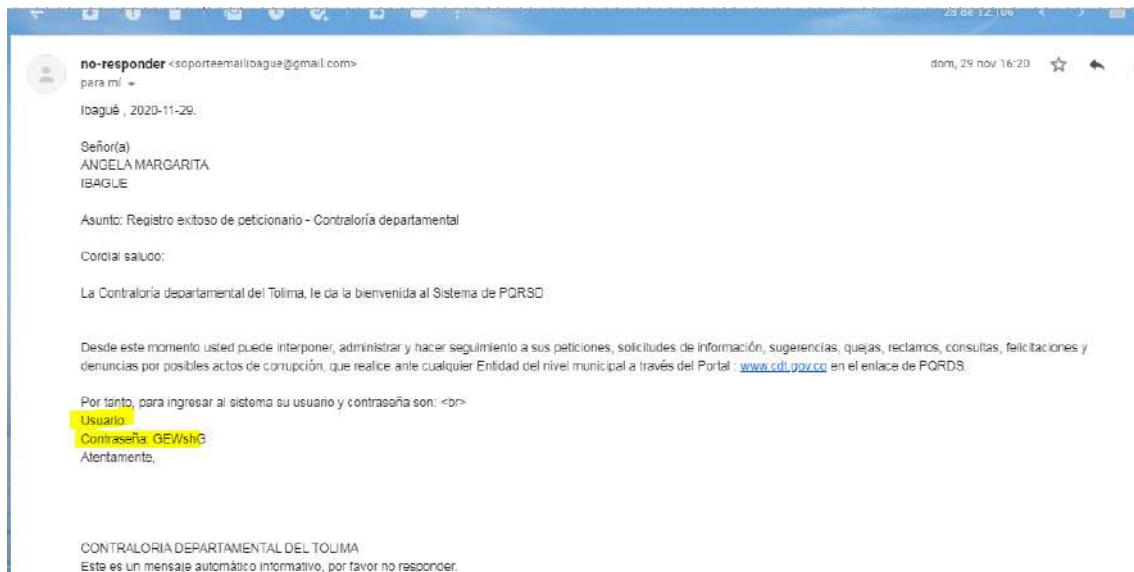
28 de 12106

no-responder <soporteemailibague@gmail.com>
para mí

dom, 29 nov 16:20

Ibagué , 2020-11-29.

Señor(a)
ANGELA MARGARITA
IBAGUE

Asunto: Registro exitoso de peticionario - Contraloría departamental

Cordial saludo:

La Contraloría departamental del Tolima, le da la bienvenida al Sistema de PQRSD

Desde este momento usted puede interponer, administrar y hacer seguimiento a sus peticiones, solicitudes de información, sugerencias, quejas, reclamos, consultas, felicitaciones y denuncias por posibles actos de corrupción, que realice ante cualquier Entidad del nivel municipal a través del Portal : www.cdt.gov.co en el enlace de PQRDS.

Por tanto, para ingresar al sistema su usuario y contraseña son: <br>
Usuario:
Contraseña: GEWshG
Atentamente,

CONTRALORIA DEPARTAMENTAL DEL TOLIMA
Este es un mensaje automático informativo, por favor no responder.